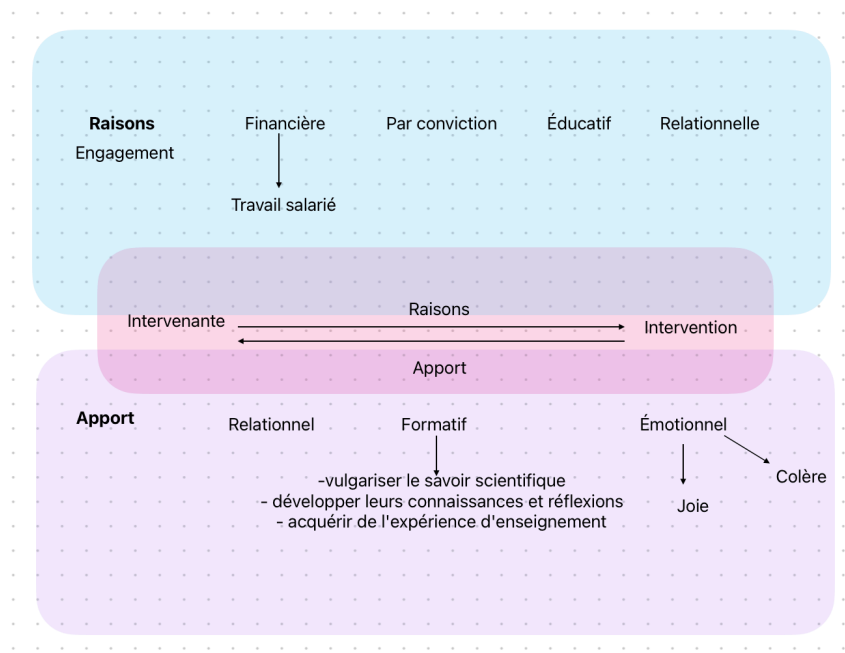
**Raisons**
Engagement

Financière

Travail salarié

Par conviction

Éducatif

Relationnelle

Intervenante

Raisons

Intervention

Apport

**Apport**

Relationnel

Formatif

-vulgariser le savoir scientifique
- développer leurs connaissances et réflexions
- acquérir de l'expérience d'enseignement

Émotionnel

Joie

Colère